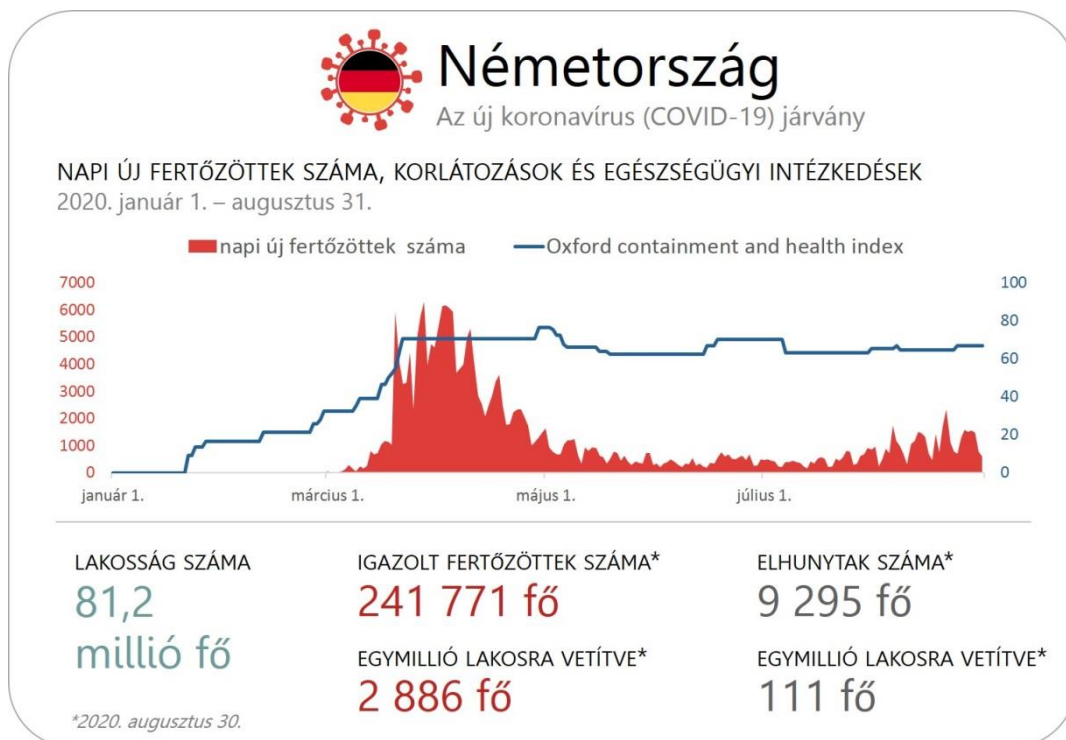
Németország
Az új koronavírus (COVID-19) járvány

NAPI ÚJ FERTŐZÖTTEK SZÁMA, KORLÁTOZÁSOK ÉS EGÉSZSÉGÜGYI INTÉZKEDÉSEK
2020. január 1. – augusztus 31.

napi új fertőzöttek száma
Oxford containment and health index

7000
6000
5000
4000
3000
2000
1000
0

100
80
60
40
20
0

január 1.
március 1.
május 1.
július 1.

LAKOSSÁG SZÁMA
81,2 millió fő

IGAZOLT FERTŐZÖTTEK SZÁMA*
241 771 fő

EGYMILLIÓ LAKOSRA VETÍTVE*
2 886 fő

ELHUNYTAK SZÁMA*
9 295 fő

EGYMILLIÓ LAKOSRA VETÍTVE*
111 fő

*2020. augusztus 30.